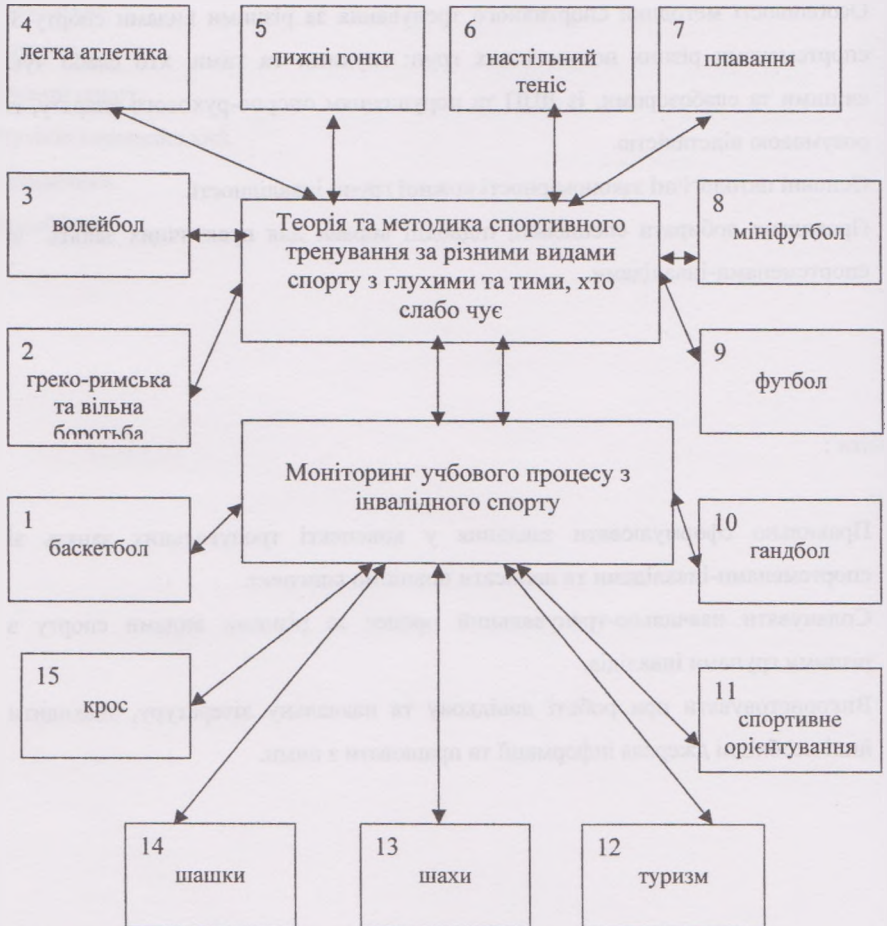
4 легка атлетика

5 лижні гонки

6 настільний теніс

7 плавання

3 волейбол

Теорія та методика спортивного тренування за різними видами спорту з глухими та тими, хто слабо чує

8 мініфутбол

2 греко-римська та вільна боротьба

9 футбол

Моніторинг учбового процесу з інвалідного спорту

1 баскетбол

10 гандбол

15 крос

11 спортивне орієнтування

14 шашки

13 шахи

12 туризм